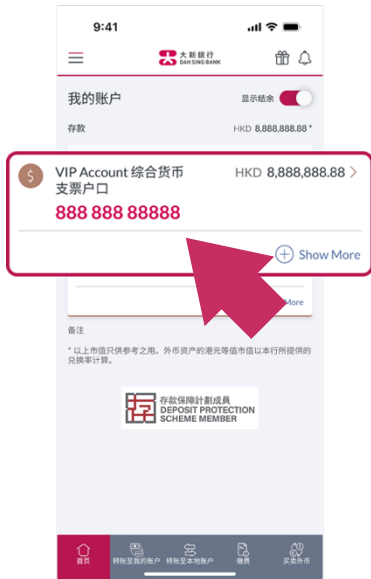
9:41

大新銀行
DAH SING BANK

我的账户

显示结余

存款

HKD 8,888,888.88 *

$

VIP Account 综合货币支票户口

HKD 8,888,888.88

888 888 88888

Show More

More

备注

* 以上市值只供参考之用。外币资产的港元等值市值以本行所提供的兑换率计算。

存款保障計劃成員
DEPOSIT PROTECTION SCHEME MEMBER

首页

转账至我的账户

转账至本地账户

缴费

买卖外币